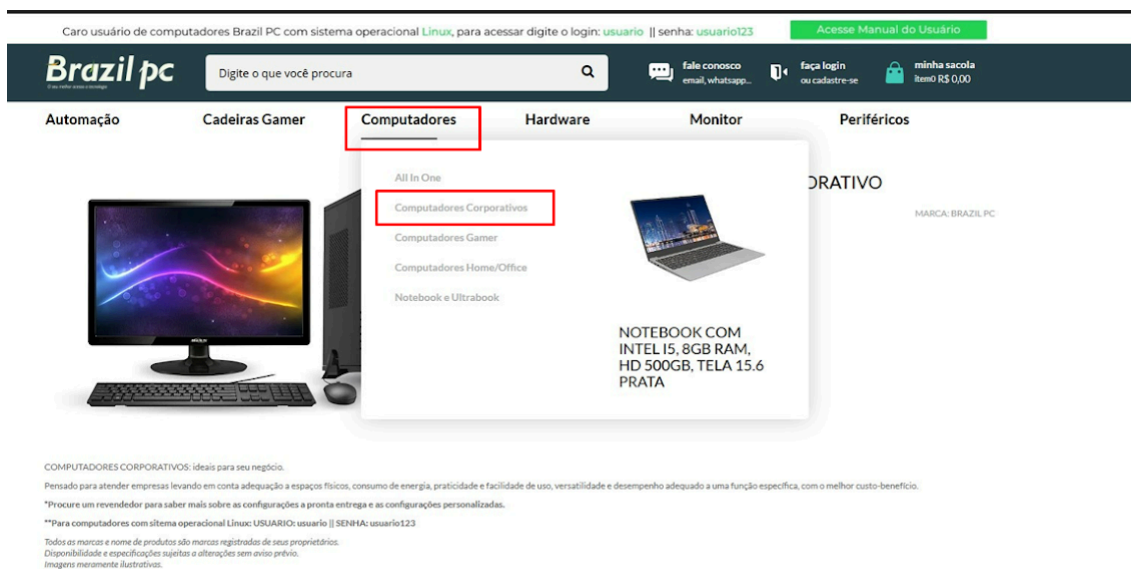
Caro usuário de computadores Brazil PC com sistema operacional Linux, para acessar digite o login: usuario || senha: usuario123

Acesse Manual do Usuário

Brazil pc

Digite o que você procura

fale conosco
email, whatsapp...

faça login
ou cadastre-se

minha sacola
item0 R$ 0,00

Automação
Cadeiras Gamer
Computadores
Hardware
Monitor
Periféricos

All In One
Computadores Corporativos
Computadores Gamer
Computadores Home/Office
Notebook e Ultrabook

NOTEBOOK COM INTEL I5, 8GB RAM, HD 500GB, TELA 15.6 PRATA

ORATIVO

MARCA: BRAZIL PC

COMPUTADORES CORPORATIVOS: ideais para seu negócio.

Pensado para atender empresas levando em conta adequação a espaços físicos, consumo de energia, praticidade e facilidade de uso, versatilidade e desempenho adequado a uma função específica, com o melhor custo-benefício.

*Procure um revendedor para saber mais sobre as configurações a pronta entrega e as configurações personalizadas.

**Para computadores com sitema operacional Linux: USUARIO: usuario || SENHA: usuario123

Todos as marcas e nome de produtos são marcas registradas de seus proprietários.
Disponibilidade e especificações sujeitas a alterações sem aviso prévio.
Imagens meramente ilustrativas.